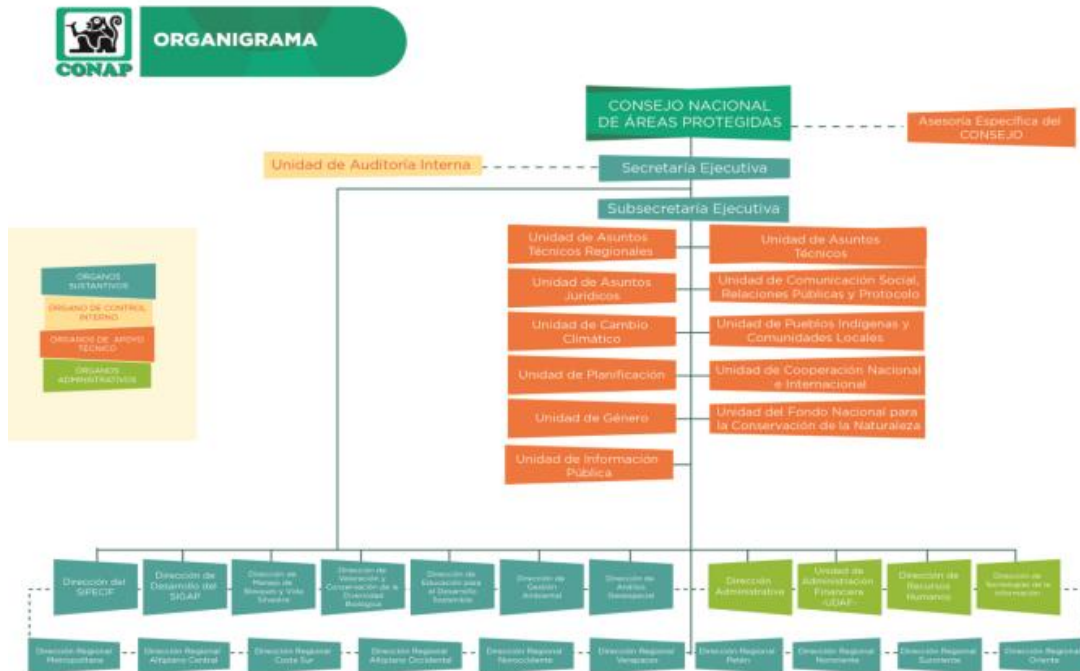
CONAP

ORGANIGRAMA

CONSEJO NACIONAL DE ÁREAS PROTEGIDAS

Asesoría Específica del CONSEJO

Unidad de Auditoría Interna

Secretaría Ejecutiva

Subsecretaría Ejecutiva

ORGANOS SUSTANTIVOS

ORGANO DE CONTROL INTERNO

ORGANOS DE APOYO TECNICO

ORGANOS ADMINISTRATIVOS

Unidad de Asuntos Técnicos Regionales

Unidad de Asuntos Técnicos

Unidad de Asuntos Jurídicos

Unidad de Comunicación Social, Relaciones Públicas y Protocolo

Unidad de Cambio Climático

Unidad de Pueblos Indígenas y Comunidades Locales

Unidad de Planificación

Unidad de Cooperación Nacional e Internacional

Unidad de Género

Unidad del Fondo Nacional para la Conservación de la Naturaleza

Unidad de Información Pública

Dirección del SIPECIF

Dirección de Desarrollo del SIGAP

Dirección de Manejo de Bosques y Vida Silvestre

Dirección de Valoración y Conservación de la Diversidad Biológica

Dirección de Educación para el Desarrollo Sostenible

Dirección de Gestión Ambiental

Dirección de Análisis Geoespacial

Dirección Administrativa

Unidad de Administración Financiera -UDAF-

Dirección de Recursos Humanos

Dirección de Tecnologías de la Información

Dirección Regional Metropolitana

Dirección Regional Altiplano Central

Dirección Regional Costa Sur

Dirección Regional Altiplano Occidental

Dirección Regional Noroccidente

Dirección Regional Verapaces

Dirección Regional Petén

Dirección Regional Nororiente

Dirección Regional Suroriente

Dirección Regional Oriente